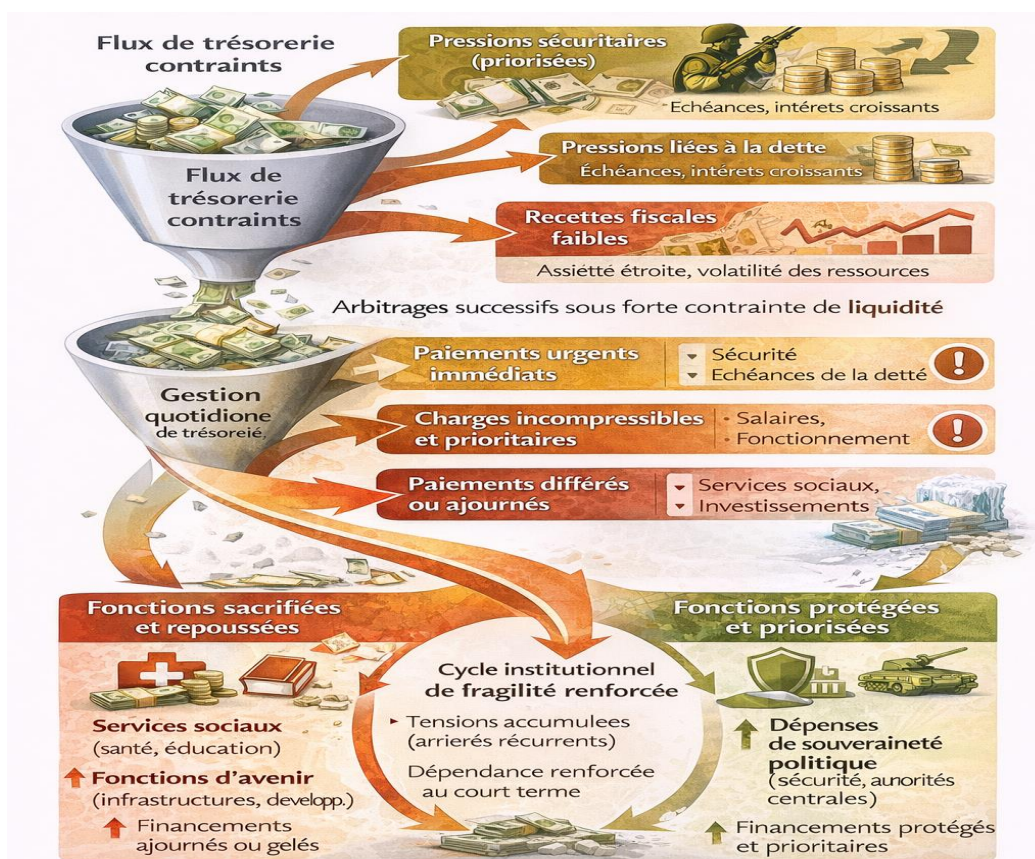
Flux de trésorerie contraints

Pressions sécuritaires (priorisées)

Echéances, intérets croissants

Flux de trésorerie contraints

Pressions liées à la dette

Échéances, intérets croissants

Recettes fiscales faibles

Assiétté étroite, volatilité des ressources

Arbitrages successifs sous forte contrainte de liquidité

Paiements urgents immédiats

Sécurité

Echéances de la detté

Gestion quotidione de trésoreié,

Charges incompressibles et prioritaires

Salaires,

Fonctionnement

Paiements différés ou ajournés

Services sociaux,

Investissements

Fonctions sacrifiées et repoussées

Services sociaux (santé, éducation)

Fonctions d'avenir (infrastructures, developp.)

Financements ajournés ou gelés

Cycle institutionnel de fragilité renforcée

Tensions accumulees (arriérés récurrents)

Dépendance renforcée au court terme

Fonctions protégées et priorisées

Dépenses de souveraineté politique (sécurité, aunorités centrales)

Financements protégés et prioritaires